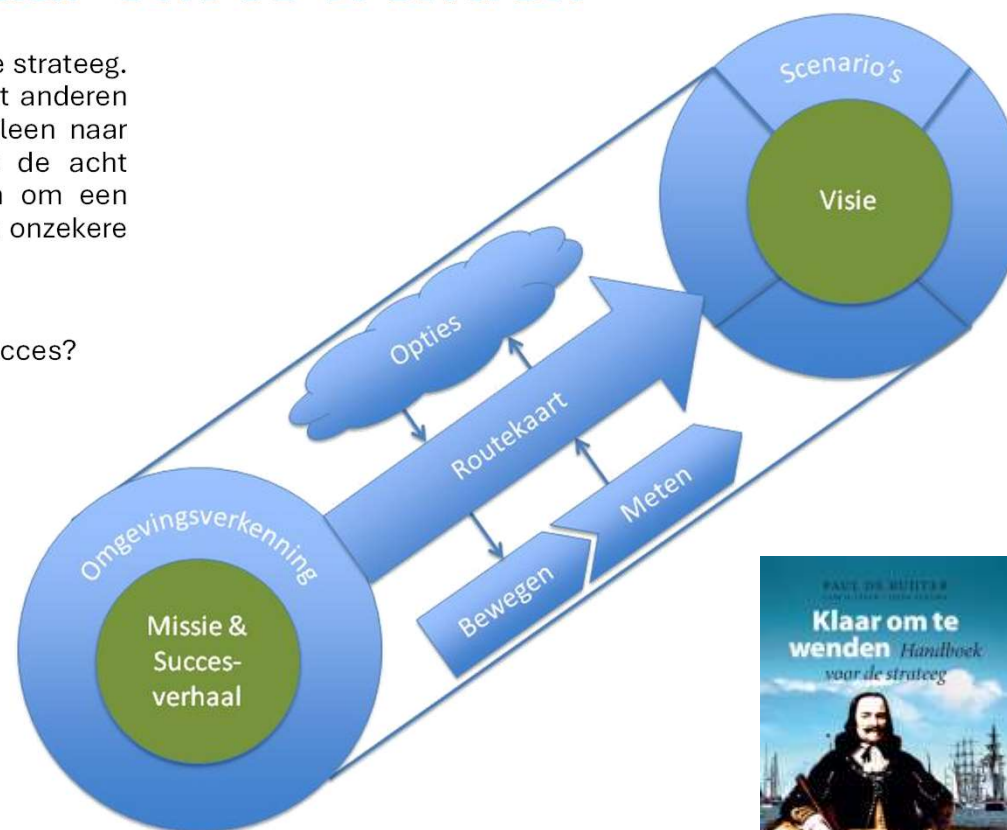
e strateeg. t anderen lleen naar de acht n om een onzekere

cces?

Scenario's

Visie

Opties

Routekaart

Meten

Bewegen

Omgevingsverkenning

Missie & Succes-verhaal

PAUL DE RUITER

Klaar om te wenden Handboek voor de strateeg